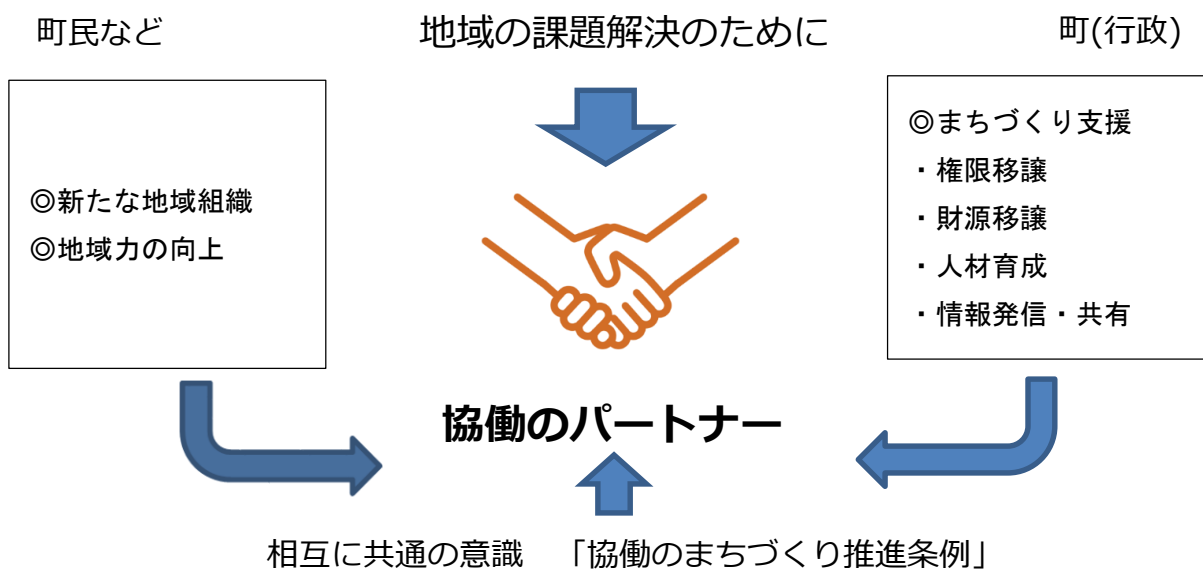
町民など

地域の課題解決のために

町(行政)

◎新たな地域組織
◎地域力の向上

◎まちづくり支援
・権限移譲
・財源移譲
・人材育成
・情報発信・共有

協働のパートナー

相互に共通の意識　「協働のまちづくり推進条例」